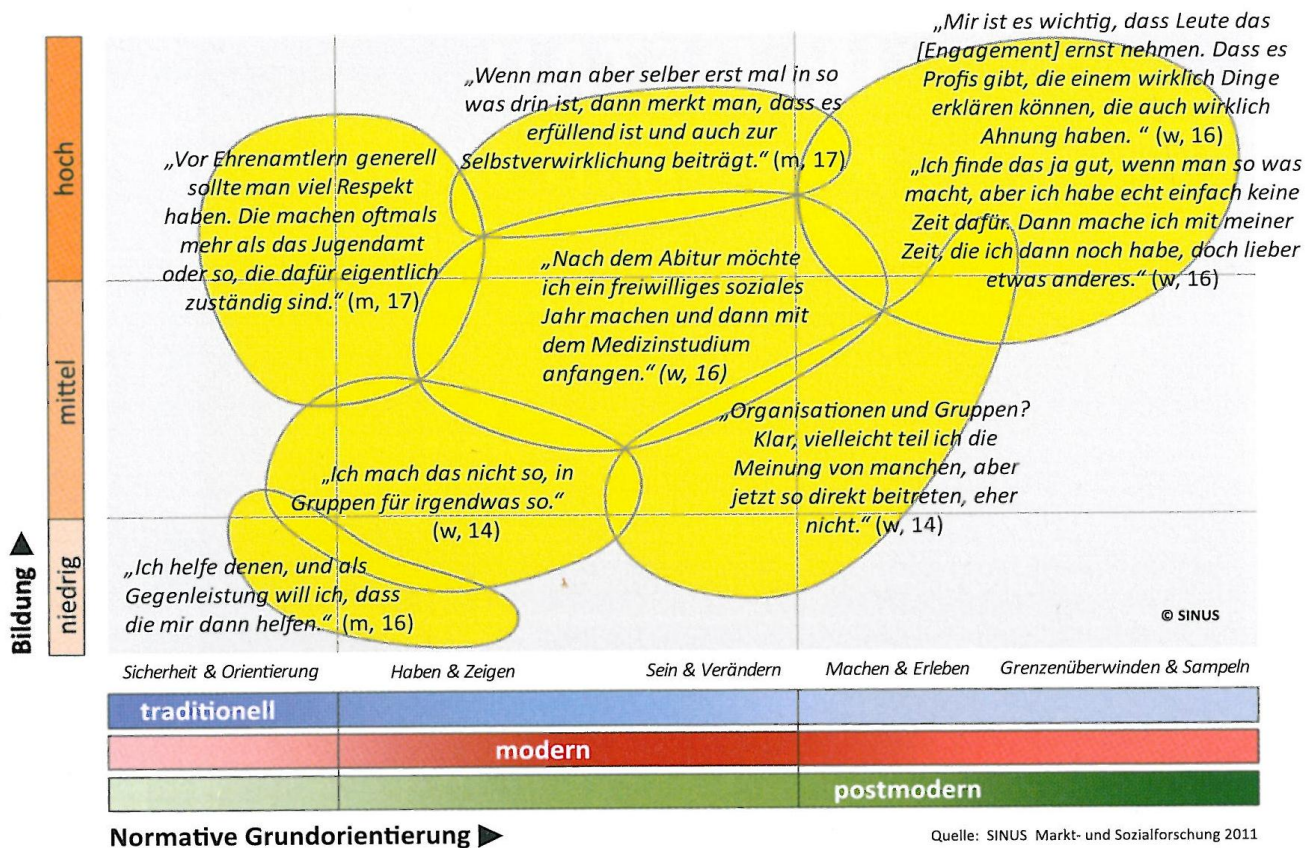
„Mir ist es wichtig, dass Leute das [Engagement] ernst nehmen. Dass es Profis gibt, die einem wirklich Dinge erklären können, die auch wirklich Ahnung haben. " (w, 16)
„Ich finde das ja gut, wenn man so was macht, aber ich habe echt einfach keine Zeit dafür. Dann mache ich mit meiner Zeit, die ich dann noch habe, doch lieber etwas anderes." (w, 16)

„Wenn man aber selber erst mal in so was drin ist, dann merkt man, dass es erfüllend ist und auch zur Selbstverwirklichung beiträgt." (m, 17)

„Vor Ehrenamtlern generell sollte man viel Respekt haben. Die machen oftmals mehr als das Jugendamt oder so, die dafür eigentlich zuständig sind." (m, 17)

„Nach dem Abitur möchte ich ein freiwilliges soziales Jahr machen und dann mit dem Medizinstudium anfangen." (w, 16)

„Organisationen und Gruppen? Klar, vielleicht teil ich die Meinung von manchen, aber jetzt so direkt beitreten, eher nicht." (w, 14)

„Ich mach das nicht so, in Gruppen für irgendwas so." (w, 14)

„Ich helfe denen, und als Gegenleistung will ich, dass die mir dann helfen." (m, 16)

© SINUS

hoch
mittel
niedrig
Bildung

Sicherheit & Orientierung
Haben & Zeigen
Sein & Verändern
Machen & Erleben
Grenzenüberwinden & Sampeln

traditionell
modern
postmodern

Normative Grundorientierung

Quelle: SINUS Markt- und Sozialforschung 2011